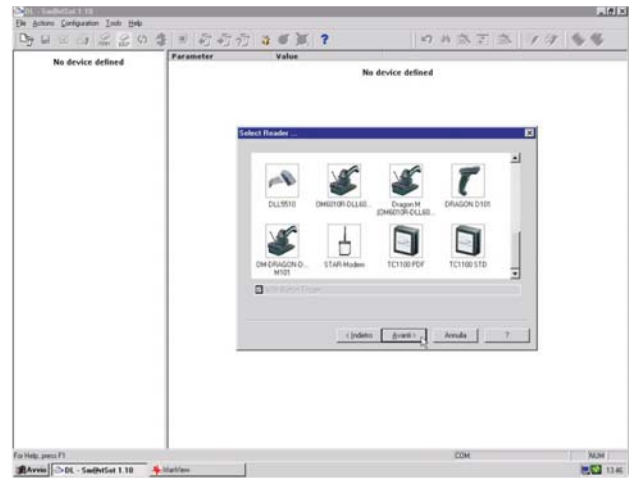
DL - SwdNetSet 1.10
File Actions Configuration Tools Help

No device defined

Parameter Value

No device defined

Select Reader ...

DLL5510
OM6010R-DLL60...
Dragon M (OM6010R-DLL60...
DRAGON D101
OM-DRAGON-D... M101
STAR-Modem
TC1100 PDF
TC1100 STD

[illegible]

< Indietro
Avanti >
Annulla
?

For Help, press F1
COM
NUM

Avvio
DL - SwdNetSet 1.10
MatView
13.46